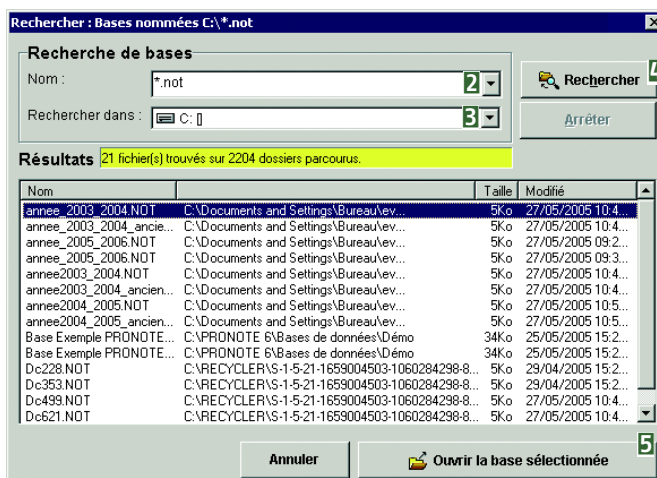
Rechercher : Bases nommées C:\*.not

Recherche de bases

Nom :
*.not
2

Rechercher dans :
C: []
3

Rechercher
4

Arrêter

Résultats 21 fichier(s) trouvés sur 2204 dossiers parcourus.

| Nom | | Taille | Modifié |
|---|---|---|---|
| annee_2003_2004.NOT | C:\Documents and Settings\Bureau\ev... | 5Ko | 27/05/2005 10:4... |
| annee_2003_2004_ancie... | C:\Documents and Settings\Bureau\ev... | 5Ko | 27/05/2005 10:4... |
| annee_2005_2006.NOT | C:\Documents and Settings\Bureau\ev... | 5Ko | 27/05/2005 09:2... |
| annee_2005_2006.NOT | C:\Documents and Settings\Bureau\ev... | 5Ko | 27/05/2005 09:3... |
| annee2003_2004.NOT | C:\Documents and Settings\Bureau\ev... | 5Ko | 27/05/2005 10:4... |
| annee2003_2004_ancien... | C:\Documents and Settings\Bureau\ev... | 5Ko | 27/05/2005 10:4... |
| annee2004_2005.NOT | C:\Documents and Settings\Bureau\ev... | 5Ko | 27/05/2005 10:5... |
| annee2004_2005_ancien... | C:\Documents and Settings\Bureau\ev... | 5Ko | 27/05/2005 10:5... |
| Base Exemple PRONOTE... | C:\PRONOTE 6\Bases de données\Démo | 34Ko | 25/05/2005 15:2... |
| Base Exemple PRONOTE... | C:\PRONOTE 6\Bases de données\Démo | 34Ko | 25/05/2005 15:2... |
| Dc228.NOT | C:\RECYCLER\S-1-5-21-1659004503-1060284298-8... | 5Ko | 29/04/2005 15:2... |
| Dc353.NOT | C:\RECYCLER\S-1-5-21-1659004503-1060284298-8... | 5Ko | 29/04/2005 15:2... |
| Dc499.NOT | C:\RECYCLER\S-1-5-21-1659004503-1060284298-8... | 5Ko | 27/05/2005 10:4... |
| Dc621.NOT | C:\RECYCLER\S-1-5-21-1659004503-1060284298-8... | 5Ko | 27/05/2005 10:4... |

Annuler

Ouvrir la base sélectionnée
5